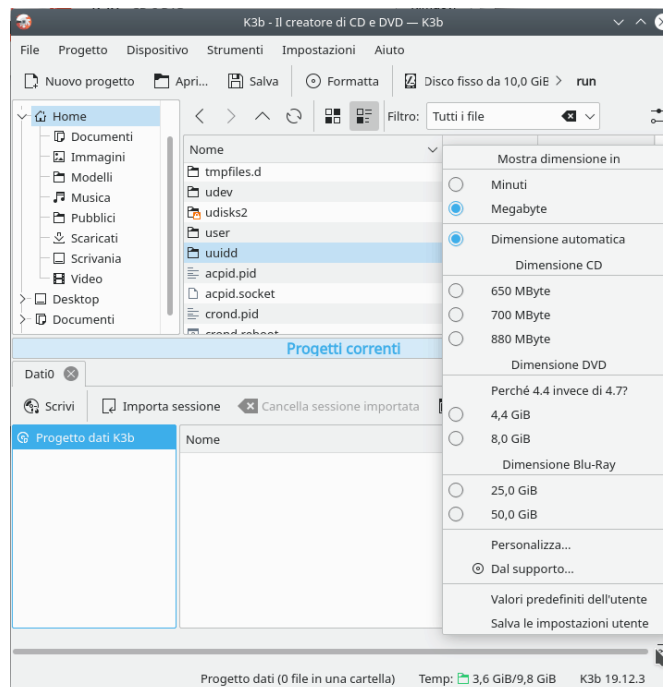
K3b - Il creatore di CD e DVD — K3b

File Progetto Dispositivo Strumenti Impostazioni Aiuto

Nuovo progetto Apri... Salva Formatta Disco fisso da 10,0 GiB > run

Home
Documenti
Immagini
Modelli
Musica
Pubblici
Scaricati
Scrivania
Video
Desktop
Documenti

Filtro: Tutti i file

Nome
tmpfiles.d
udev
udisks2
user
uuidd
acpid.pid
acpid.socket
crond.pid
crond.reboot

Mostra dimensione in
Minuti
Megabyte
Dimensione automatica
Dimensione CD
650 MByte
700 MByte
880 MByte
Dimensione DVD
Perché 4.4 invece di 4.7?
4,4 GiB
8,0 GiB
Dimensione Blu-Ray
25,0 GiB
50,0 GiB
Personalizza...
Dal supporto...
Valori predefiniti dell'utente
Salva le impostazioni utente

Progetti correnti

Dati0

Scrivi Importa sessione Cancella sessione importata

Progetto dati K3b

Nome

Progetto dati (0 file in una cartella) Temp: 3,6 GiB/9,8 GiB K3b 19.12.3